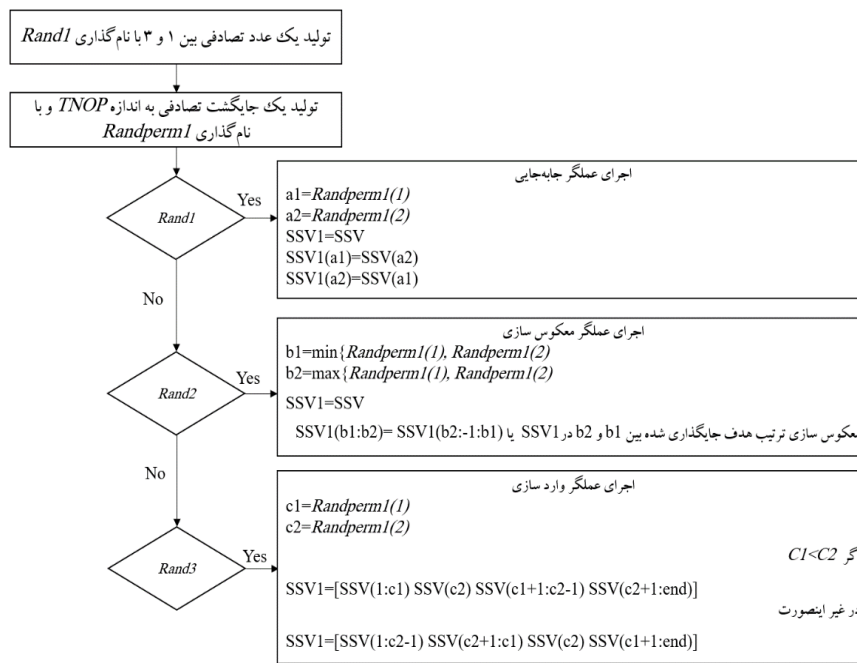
تولید یک عدد تصادفی بین ۱ و ۳ با نام‌گذاری Rand1

تولید یک جایگشت تصادفی به اندازه TNOP و با نام‌گذاری Randperm1

Rand1

Yes

No

اجرای عملگر جابه‌جایی
a1=Randperm1(1)
a2=Randperm1(2)
SSV1=SSV
SSV1(a1)=SSV(a2)
SSV1(a2)=SSV(a1)

Rand2

Yes

No

اجرای عملگر معکوس سازی
b1=min{Randperm1(1), Randperm1(2)
b2=max{Randperm1(1), Randperm1(2)
SSV1=SSV
معکوس سازی ترتیب هدف جایگذاری شده بین b1 و b2 در SSV1 یا SSV1(b1:b2)= SSV1(b2:-1:b1)

Rand3

Yes

اجرای عملگر وارد سازی
c1=Randperm1(1)
c2=Randperm1(2)
C1<C2 گر
SSV1=[SSV(1:c1) SSV(c2) SSV(c1+1:c2-1) SSV(c2+1:end)]
ر غیر اینصورت
SSV1=[SSV(1:c2-1) SSV(c2+1:c1) SSV(c2) SSV(c1+1:end)]